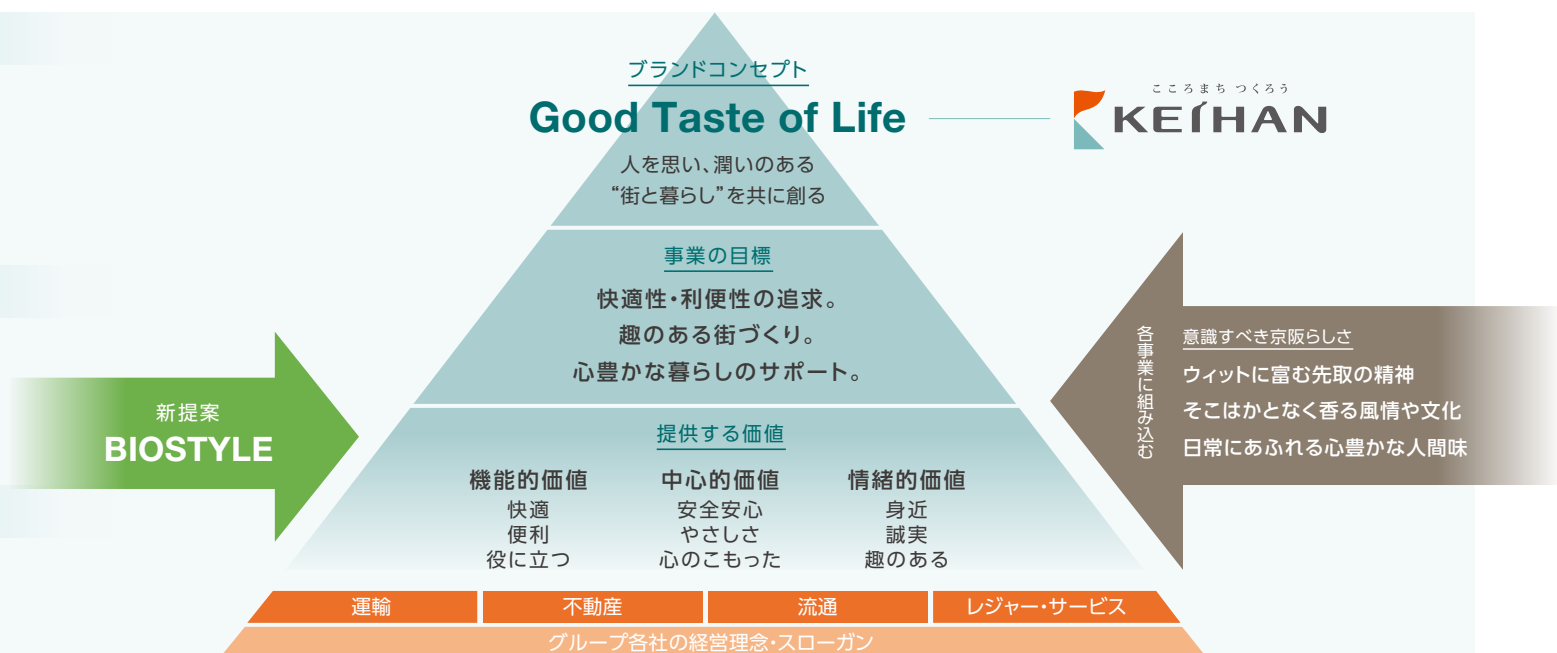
ブランドコンセプト

Good Taste of Life

こころまち つくろう
KEIHAN

人を思い、潤いのある
“街と暮らし”を共に創る

事業の目標

快適性・利便性の追求。
趣のある街づくり。
心豊かな暮らしのサポート。

新提案
BIOSTYLE

各事業に組み込む

意識すべき京阪らしさ

ウィットに富む先取の精神
そこはかとなく香る風情や文化
日常にあふれる心豊かな人間味

提供する価値

機能的価値
快適
便利
役に立つ

中心的価値
安全安心
やさしさ
心のこもった

情緒的価値
身近
誠実
趣のある

運輸
不動産
流通
レジャー・サービス

グループ各社の経営理念・スローガン